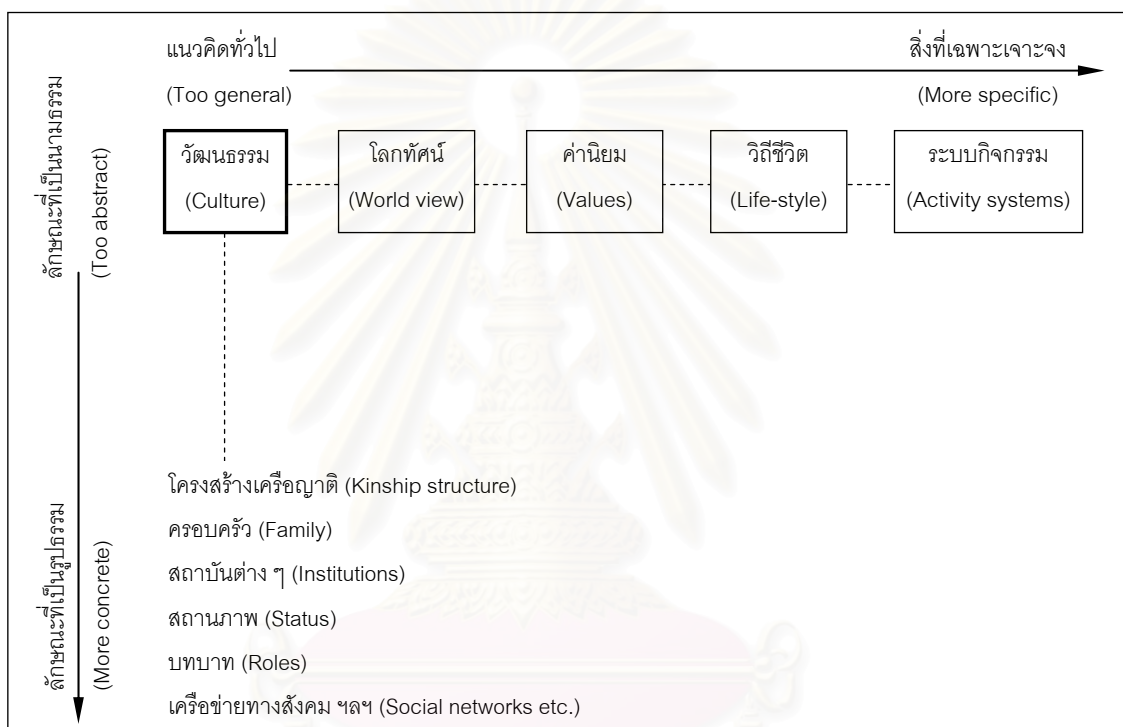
แนวคิดทั่วไป

(Too general)

สิ่งที่เฉพาะเจาะจง

(More specific)

ลักษณะที่เป็นนามธรรม

(Too abstract)

วัฒนธรรม

(Culture)

โลกทัศน์

(World view)

ค่านิยม

(Values)

วิถีชีวิต

(Life-style)

ระบบกิจกรรม

(Activity systems)

ลักษณะที่เป็นรูปธรรม

(More concrete)

โครงสร้างเครือญาติ (Kinship structure)

ครอบครัว (Family)

สถาบันต่าง ๆ (Institutions)

สถานภาพ (Status)

บทบาท (Roles)

เครือข่ายทางสังคม ฯลฯ (Social networks etc.)